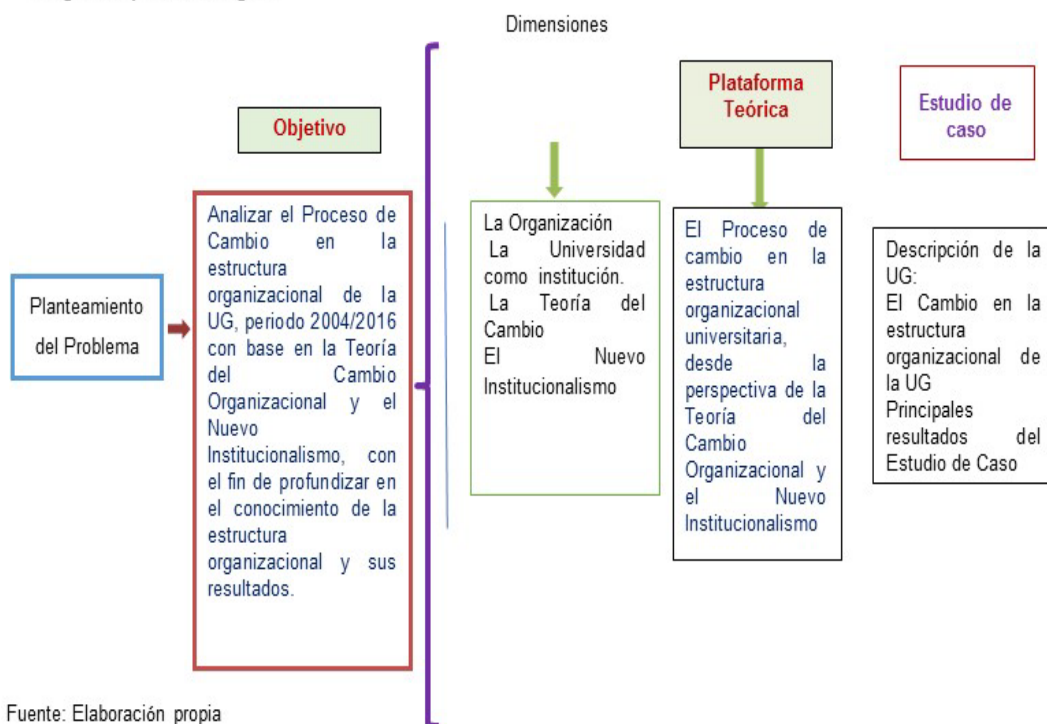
Dimensiones

Objetivo

Plataforma Teórica

Estudio de caso

Planteamiento del Problema

Analizar el Proceso de Cambio en la estructura organizacional de la UG, periodo 2004/2016 con base en la Teoría del Cambio Organizacional y el Nuevo Institucionalismo, con el fin de profundizar en el conocimiento de la estructura organizacional y sus resultados.

La Organización
La Universidad como institución.
La Teoría del Cambio
El Nuevo Institucionalismo

El Proceso de cambio en la estructura organizacional universitaria, desde la perspectiva de la Teoría del Cambio Organizacional y el Nuevo Institucionalismo

Descripción de la UG:
El Cambio en la estructura organizacional de la UG
Principales resultados del Estudio de Caso

Fuente: Elaboración propia